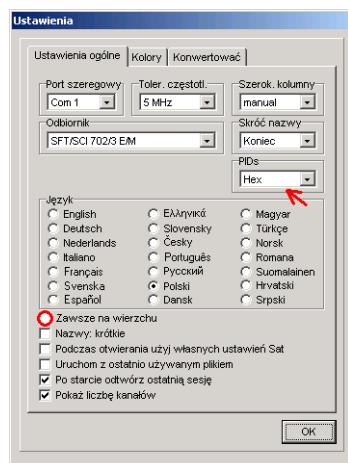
Ustawienia

Ustawienia ogólne | Kolory | Konwertować

Port szeregowy
Com 1

Toler. częstotl.
5 MHz

Szerok. kolumny
manual

Odbiornik
SFT/SCI 702/3 E/M

Skróć nazwy
Koniec

PIDs
Hex

Język
English
Deutsch
Nederlands
Italiano
Français
Svenska
Español
Ελληνικά
Slovensky
Česky
Português
Русский
Polski
Dansk
Magyar
Türkçe
Norsk
Romana
Suomalainen
Hrvatski
Srpski

Zawsze na wierzchu
Nazwy: krótkie
Podczas otwierania użyj własnych ustawień Sat
Uruchom z ostatnio używanym plikiem
Po starcie odtwórz ostatnią sesję
Pokaż liczbę kanałów

OK